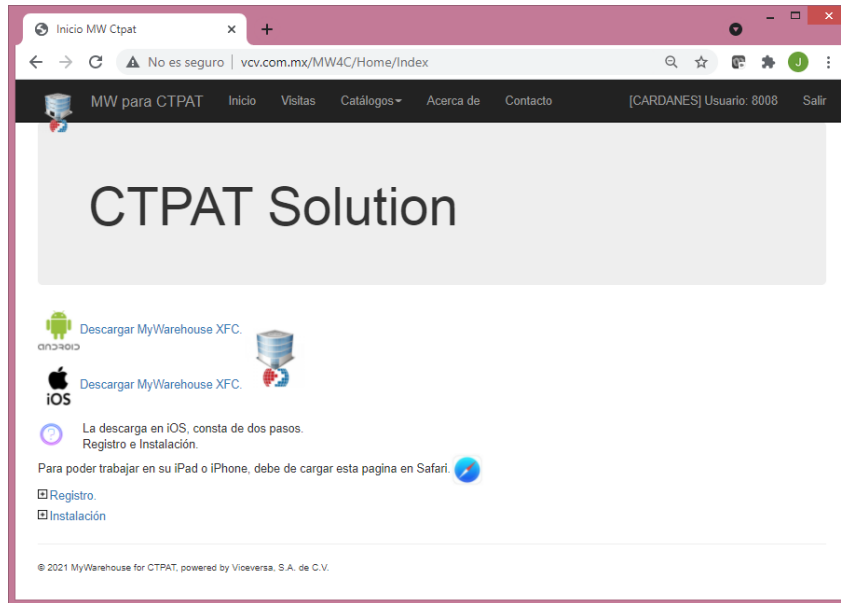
Inicio MW Ctpat
×
+
No es seguro | vcv.com.mx/MW4C/Home/Index
J
MW para CTPAT Inicio Visitas Catálogos Acerca de Contacto [CARDANES] Usuario: 8008 Salir

CTPAT Solution

android
Descargar MyWarehouse XFC.

iOS
Descargar MyWarehouse XFC.

La descarga en iOS, consta de dos pasos.
Registro e Instalación.

Para poder trabajar en su iPad o iPhone, debe de cargar esta pagina en Safari.

Registro.

Instalación

© 2021 MyWarehouse for CTPAT, powered by Viceversa, S.A. de C.V.